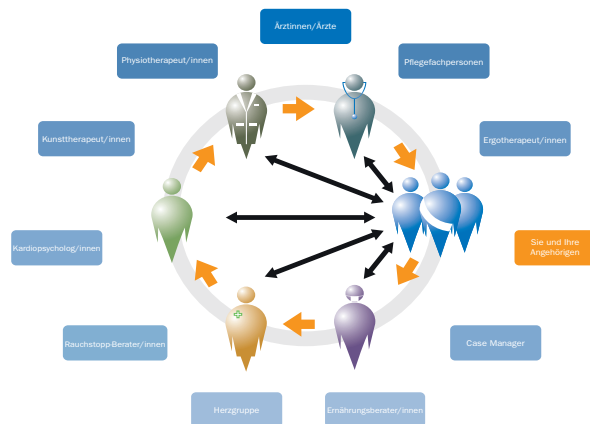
Ärztinnen/Ärzte

Physiotherapeut/innen

Pflegefachpersonen

Kunsttherapeut/innen

Ergotherapeut/innen

Sie und Ihre Angehörigen

Kardiopsycholog/innen

Case Manager

Rauchstopp-Berater/innen

Herzgruppe

Ernährungsberater/innen